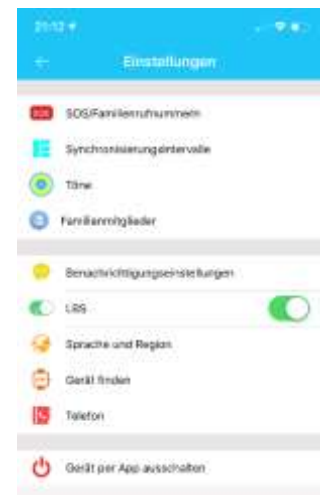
21:12

Einstellungen

SOS

SOS/Familienrufnummern

Synchronisierungsintervalle

Töne

Familienmitglieder

Benachrichtigungseinstellungen

LBS

Sprache und Region

Gerät finden

Telefon

Gerät per App ausschalten